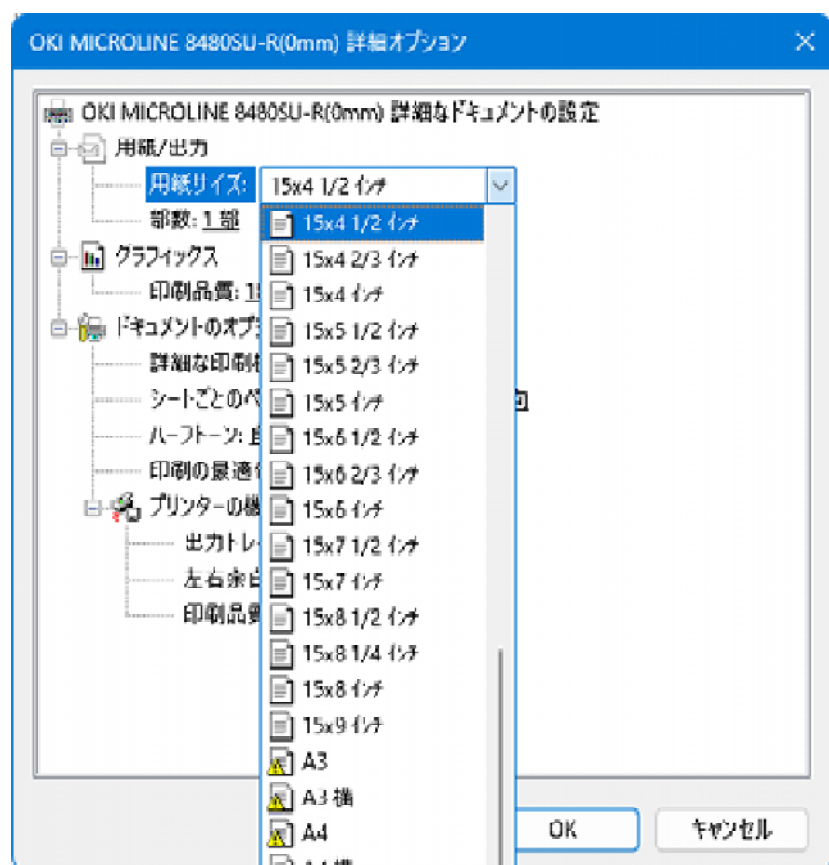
OKI MICROLINE 8480SU-R(0mm) 詳細オプション

OKI MICROLINE 8480SU-R(0mm) 詳細なドキュメントの設定
用紙/出力
用紙サイズ: 15x4 1/2 インチ
部数: 1 部
グラフィックス
印刷品質: 1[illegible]
ドキュメントのオプ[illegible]
詳細な印刷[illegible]
シートごとのペ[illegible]
ハーフトーン: 自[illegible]
印刷の最適化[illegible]
プリンターの機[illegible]
出力トレ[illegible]
左右余白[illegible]
印刷品質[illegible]

15x4 1/2 インチ
15x4 2/3 インチ
15x4 インチ
15x5 1/2 インチ
15x5 2/3 インチ
15x5 インチ
15x6 1/2 インチ
15x6 2/3 インチ
15x6 インチ
15x7 1/2 インチ
15x7 インチ
15x8 1/2 インチ
15x8 1/4 インチ
15x8 インチ
15x9 インチ
A3
A3 横
A4
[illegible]

OK
キャンセル